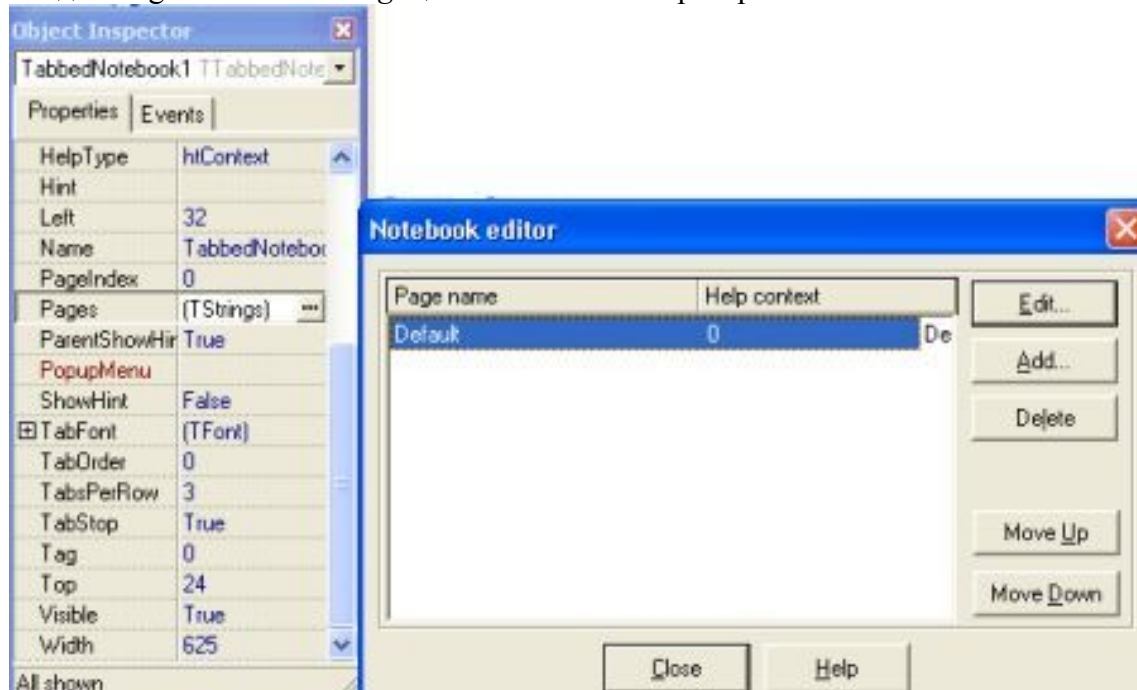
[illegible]

Object Inspector

TabbedNotebook1 TTabbedNote

Properties | Events

| | |
|---|---|
| HelpType | htContext |
| Hint | |
| Left | 32 |
| Name | TabbedNoteboo |
| PageIndex | 0 |
| Pages | (TStrings) |
| ParentShowHir | True |
| PopupMenu | |
| ShowHint | False |
| ⊞TabFont | (TFont) |
| TabOrder | 0 |
| TabsPerRow | 3 |
| TabStop | True |
| Tag | 0 |
| Top | 24 |
| Visible | True |
| Width | 625 |

All shown

Notebook editor

| Page name | Help context |
|---|---|
| Default | 0 |

De

Edit...

Add...

Delete

Move Up

Move Down

Close

Help